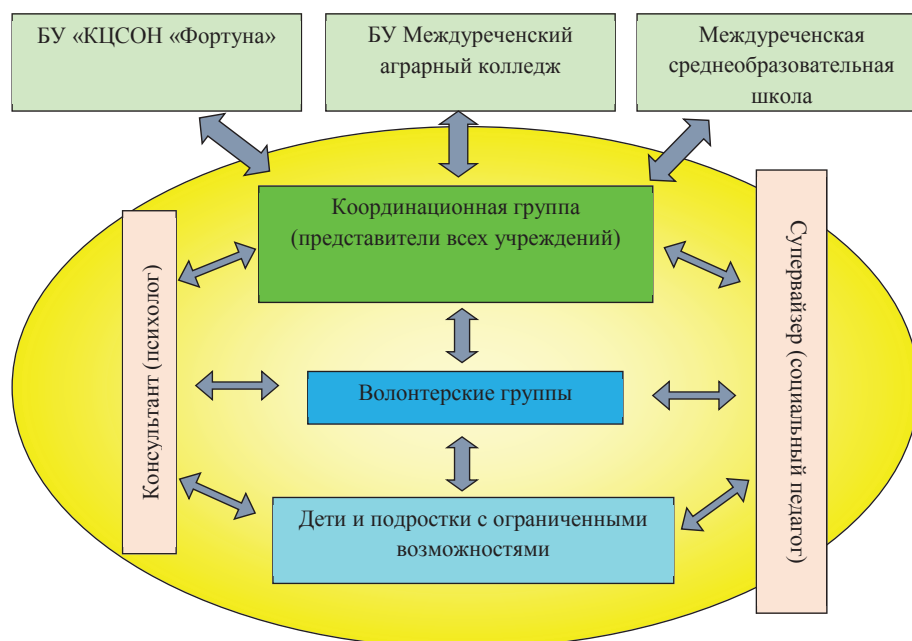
БУ «КЦСОН «Фортуна»

БУ Междуреченский аграрный колледж

Междуреченская среднеобразовательная школа

Координационная группа (представители всех учреждений)

Консультант (психолог)

Супервайзер (социальный педагог)

Волонтерские группы

Дети и подростки с ограниченными возможностями